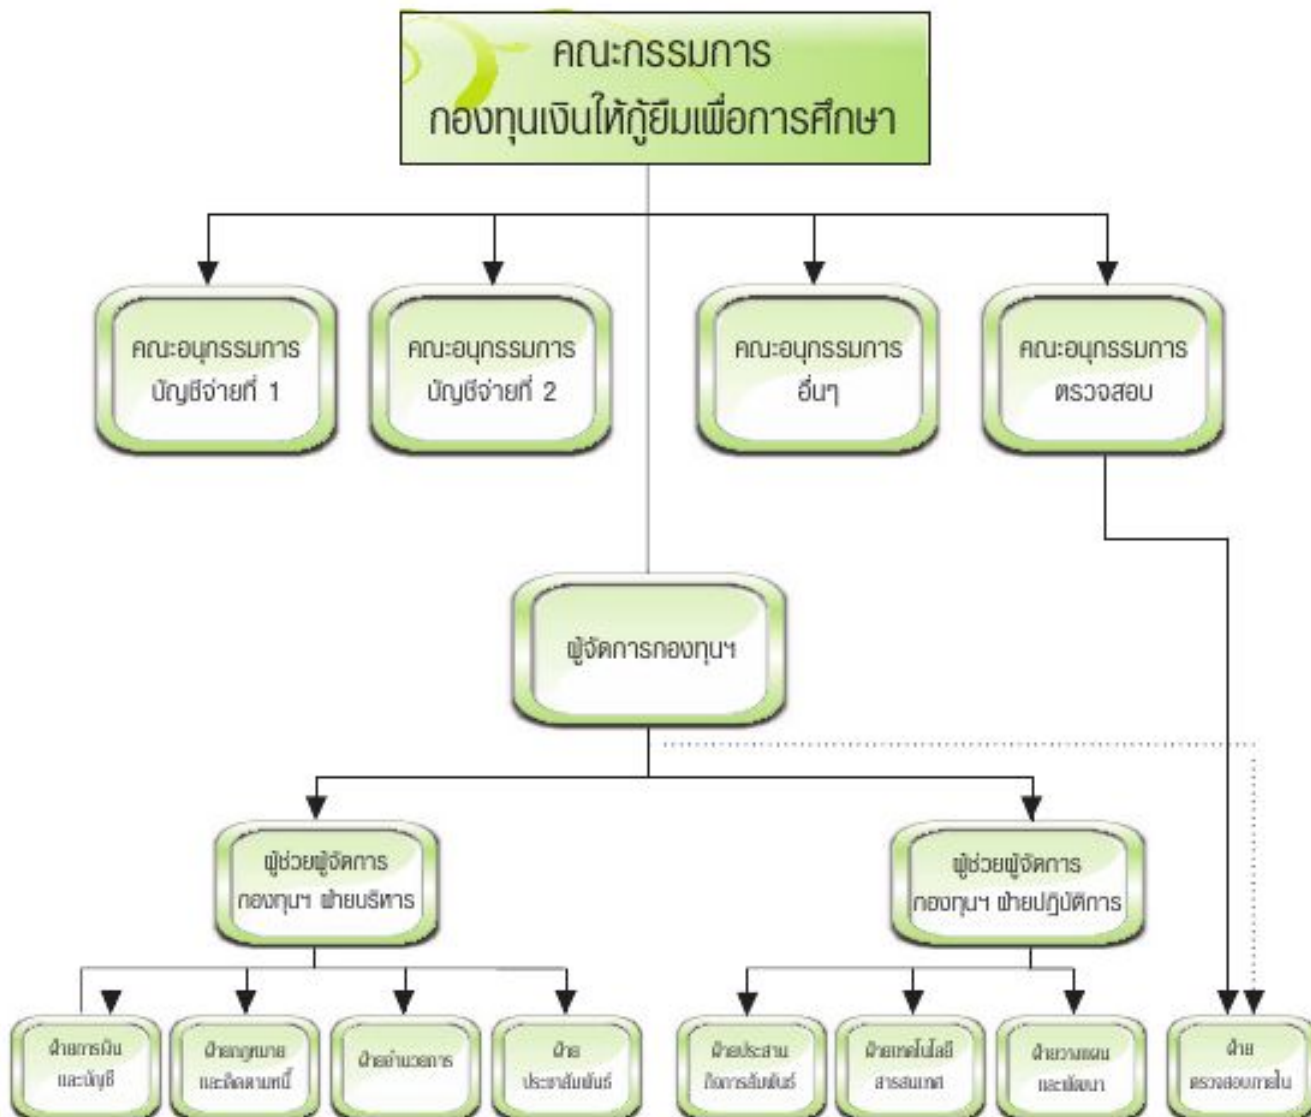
คณะกรรมการ
กองทุนเงินให้กู้ยืมเพื่อการศึกษา

คณะอนุกรรมการ
บัญชีจ่ายที่ 1

คณะอนุกรรมการ
บัญชีจ่ายที่ 2

คณะอนุกรรมการ
อื่นๆ

คณะอนุกรรมการ
ตรวจสอบ

ผู้จัดการกองทุนฯ

ผู้ช่วยผู้จัดการ
กองทุนฯ ฝ่ายบริหาร

ผู้ช่วยผู้จัดการ
กองทุนฯ ฝ่ายปฏิบัติการ

ฝ่ายการเงิน
และบัญชี

ฝ่ายกฎหมาย
และติดตามหนี้

ฝ่ายอำนวยการ

ฝ่าย
ประชาสัมพันธ์

ฝ่ายประสาน
กิจการสัมพันธ์

ฝ่ายเทคโนโลยี
สารสนเทศ

ฝ่ายวางแผน
และพัฒนา

ฝ่าย
ตรวจสอบภายใน